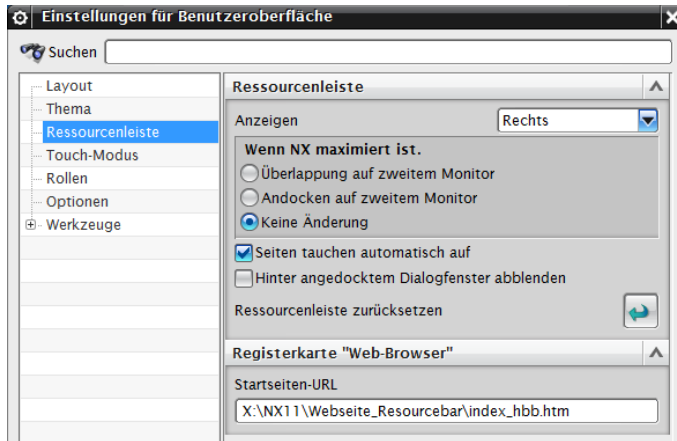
Einstellungen für Benutzeroberfläche

Suchen

Layout
Thema
Ressourcenleiste
Touch-Modus
Rollen
Optionen
Werkzeuge

Ressourcenleiste

Anzeigen
Rechts

Wenn NX maximiert ist.
Überlappung auf zweitem Monitor
Andocken auf zweitem Monitor
Keine Änderung

Seiten tauchen automatisch auf
Hinter angedocktem Dialogfenster abblenden

Ressourcenleiste zurücksetzen

Registerkarte "Web-Browser"

Startseiten-URL
X:\NX11\Webseite_Resourcebar\index_hbb.htm